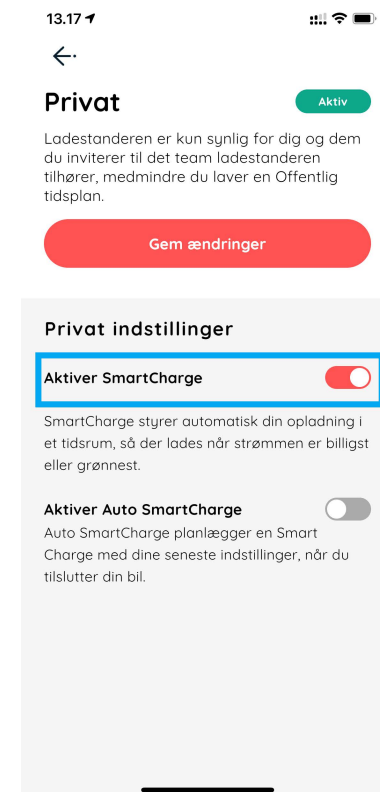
13.17

Privat

Aktiv

Ladestanderen er kun synlig for dig og dem du inviterer til det team ladestanderen tilhører, medmindre du laver en Offentlig tidsplan.

Gem ændringer

Privat indstillinger

Aktiver SmartCharge

SmartCharge styrer automatisk din opladning i et tidsrum, så der lades når strømmen er billigst eller grønnest.

Aktiver Auto SmartCharge

Auto SmartCharge planlægger en Smart Charge med dine seneste indstillinger, når du tilslutter din bil.